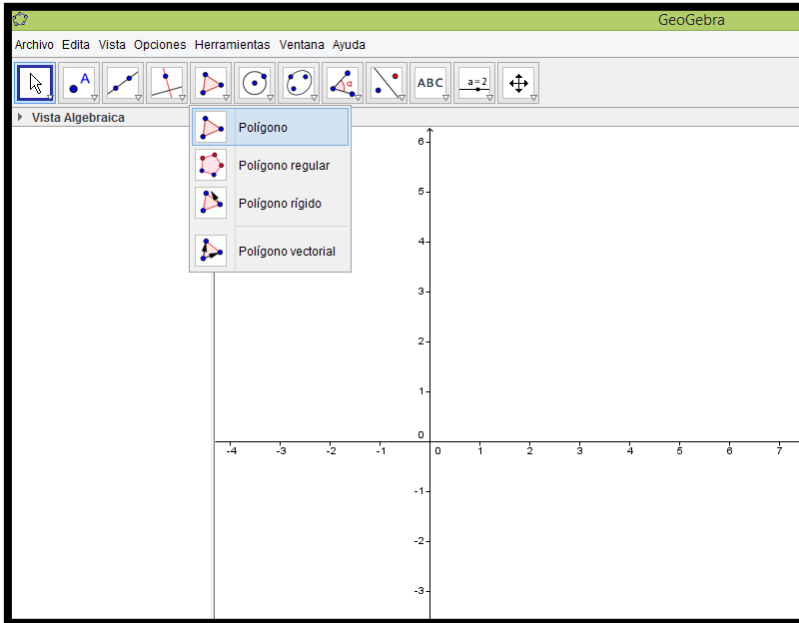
GeoGebra

Archivo Edita Vista Opciones Herramientas Ventana Ayuda

A ABC a = 2

Vista Algebraica

Polígono
Polígono regular
Polígono rígido
Polígono vectorial

6
5
4
3
2
1
0
-1
-2
-3
-4 -3 -2 -1 0 1 2 3 4 5 6 7